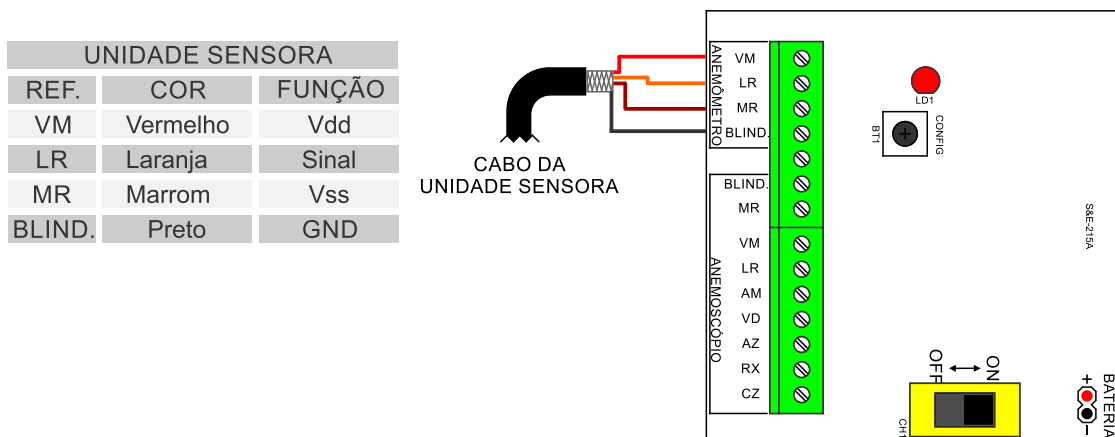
UNIDADE SENSORA

| REF. | COR | FUNÇÃO |
|---|---|---|
| VM | Vermelho | Vdd |
| LR | Laranja | Sinal |
| MR | Marrom | Vss |
| BLIND. | Preto | GND |

CABO DA UNIDADE SENSORA

ANEMÔMETRO
VM
LR
MR
BLIND.

BLIND.
MR

ANEMOSCÓPIO
VM
LR
AM
VD
AZ
RX
CZ

LD1
BT1
CONFIG
S&E-215A

OFF ON
CH1
+
−
BATERIA